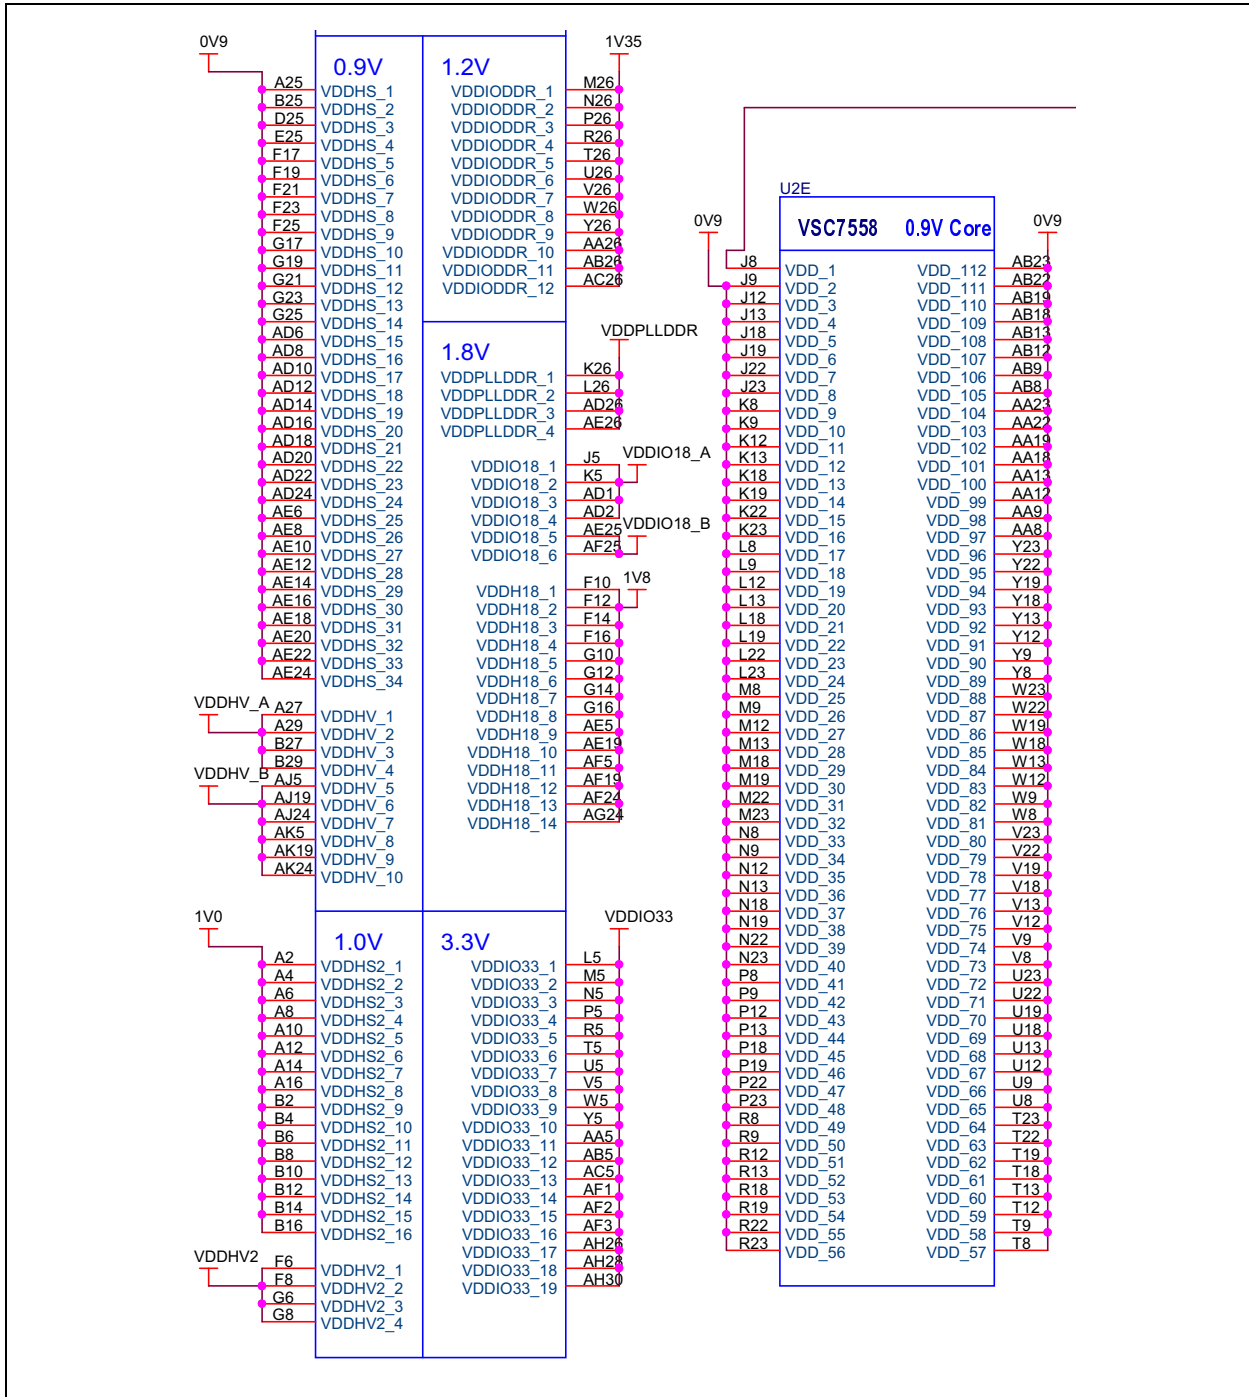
0V9

0.9V

A25 VDDHS_1
B25 VDDHS_2
D25 VDDHS_3
E25 VDDHS_4
F17 VDDHS_5
F19 VDDHS_6
F21 VDDHS_7
F23 VDDHS_8
F25 VDDHS_9
G17 VDDHS_10
G19 VDDHS_11
G21 VDDHS_12
G23 VDDHS_13
G25 VDDHS_14
AD6 VDDHS_15
AD8 VDDHS_16
AD10 VDDHS_17
AD12 VDDHS_18
AD14 VDDHS_19
AD16 VDDHS_20
AD18 VDDHS_21
AD20 VDDHS_22
AD22 VDDHS_23
AD24 VDDHS_24
AE6 VDDHS_25
AE8 VDDHS_26
AE10 VDDHS_27
AE12 VDDHS_28
AE14 VDDHS_29
AE16 VDDHS_30
AE18 VDDHS_31
AE20 VDDHS_32
AE22 VDDHS_33
AE24 VDDHS_34

VDDHV_A
A27 VDDHV_1
A29 VDDHV_2
B27 VDDHV_3
B29 VDDHV_4
VDDHV_B
AJ5 VDDHV_5
AJ19 VDDHV_6
AJ24 VDDHV_7
AK5 VDDHV_8
AK19 VDDHV_9
AK24 VDDHV_10

1V0

1.0V

A2 VDDHS2_1
A4 VDDHS2_2
A6 VDDHS2_3
A8 VDDHS2_4
A10 VDDHS2_5
A12 VDDHS2_6
A14 VDDHS2_7
A16 VDDHS2_8
B2 VDDHS2_9
B4 VDDHS2_10
B6 VDDHS2_11
B8 VDDHS2_12
B10 VDDHS2_13
B12 VDDHS2_14
B14 VDDHS2_15
B16 VDDHS2_16

VDDHV2
F6 VDDHV2_1
F8 VDDHV2_2
G6 VDDHV2_3
G8 VDDHV2_4

1V35

1.2V

VDDIODDR_1 M26
VDDIODDR_2 N26
VDDIODDR_3 P26
VDDIODDR_4 R26
VDDIODDR_5 T26
VDDIODDR_6 U26
VDDIODDR_7 V26
VDDIODDR_8 W26
VDDIODDR_9 Y26
VDDIODDR_10 AA26
VDDIODDR_11 AB26
VDDIODDR_12 AC26

VDDPLLDDR

1.8V

VDDPLLDDR_1 K26
VDDPLLDDR_2 L26
VDDPLLDDR_3 AD26
VDDPLLDDR_4 AE26

VDDIO18_A
VDDIO18_1 J5
VDDIO18_2 K5
VDDIO18_3 AD1
VDDIO18_4 AD2
VDDIO18_B
VDDIO18_5 AE25
VDDIO18_6 AF25

1V8
VDDH18_1 F10
VDDH18_2 F12
VDDH18_3 F14
VDDH18_4 F16
VDDH18_5 G10
VDDH18_6 G12
VDDH18_7 G14
VDDH18_8 G16
VDDH18_9 AE5
VDDH18_10 AE19
VDDH18_11 AF5
VDDH18_12 AF19
VDDH18_13 AF24
VDDH18_14 AG24

VDDIO33

3.3V

VDDIO33_1 L5
VDDIO33_2 M5
VDDIO33_3 N5
VDDIO33_4 P5
VDDIO33_5 R5
VDDIO33_6 T5
VDDIO33_7 U5
VDDIO33_8 V5
VDDIO33_9 W5
VDDIO33_10 Y5
VDDIO33_11 AA5
VDDIO33_12 AB5
VDDIO33_13 AC5
VDDIO33_14 AF1
VDDIO33_15 AF2
VDDIO33_16 AF3
VDDIO33_17 AH26
VDDIO33_18 AH28
VDDIO33_19 AH30

U2E
VSC7558 0.9V Core
0V9
0V9

J8 VDD_1 | VDD_112 AB23
J9 VDD_2 | VDD_111 AB22
J12 VDD_3 | VDD_110 AB19
J13 VDD_4 | VDD_109 AB18
J18 VDD_5 | VDD_108 AB13
J19 VDD_6 | VDD_107 AB12
J22 VDD_7 | VDD_106 AB9
J23 VDD_8 | VDD_105 AB8
K8 VDD_9 | VDD_104 AA23
K9 VDD_10 | VDD_103 AA22
K12 VDD_11 | VDD_102 AA19
K13 VDD_12 | VDD_101 AA18
K18 VDD_13 | VDD_100 AA13
K19 VDD_14 | VDD_99 AA12
K22 VDD_15 | VDD_98 AA9
K23 VDD_16 | VDD_97 AA8
L8 VDD_17 | VDD_96 Y23
L9 VDD_18 | VDD_95 Y22
L12 VDD_19 | VDD_94 Y19
L13 VDD_20 | VDD_93 Y18
L18 VDD_21 | VDD_92 Y13
L19 VDD_22 | VDD_91 Y12
L22 VDD_23 | VDD_90 Y9
L23 VDD_24 | VDD_89 Y8
M8 VDD_25 | VDD_88 W23
M9 VDD_26 | VDD_87 W22
M12 VDD_27 | VDD_86 W19
M13 VDD_28 | VDD_85 W18
M18 VDD_29 | VDD_84 W13
M19 VDD_30 | VDD_83 W12
M22 VDD_31 | VDD_82 W9
M23 VDD_32 | VDD_81 W8
N8 VDD_33 | VDD_80 V23
N9 VDD_34 | VDD_79 V22
N12 VDD_35 | VDD_78 V19
N13 VDD_36 | VDD_77 V18
N18 VDD_37 | VDD_76 V13
N19 VDD_38 | VDD_75 V12
N22 VDD_39 | VDD_74 V9
N23 VDD_40 | VDD_73 V8
P8 VDD_41 | VDD_72 U23
P9 VDD_42 | VDD_71 U22
P12 VDD_43 | VDD_70 U19
P13 VDD_44 | VDD_69 U18
P18 VDD_45 | VDD_68 U13
P19 VDD_46 | VDD_67 U12
P22 VDD_47 | VDD_66 U9
P23 VDD_48 | VDD_65 U8
R8 VDD_49 | VDD_64 T23
R9 VDD_50 | VDD_63 T22
R12 VDD_51 | VDD_62 T19
R13 VDD_52 | VDD_61 T18
R18 VDD_53 | VDD_60 T13
R19 VDD_54 | VDD_59 T12
R22 VDD_55 | VDD_58 T9
R23 VDD_56 | VDD_57 T8